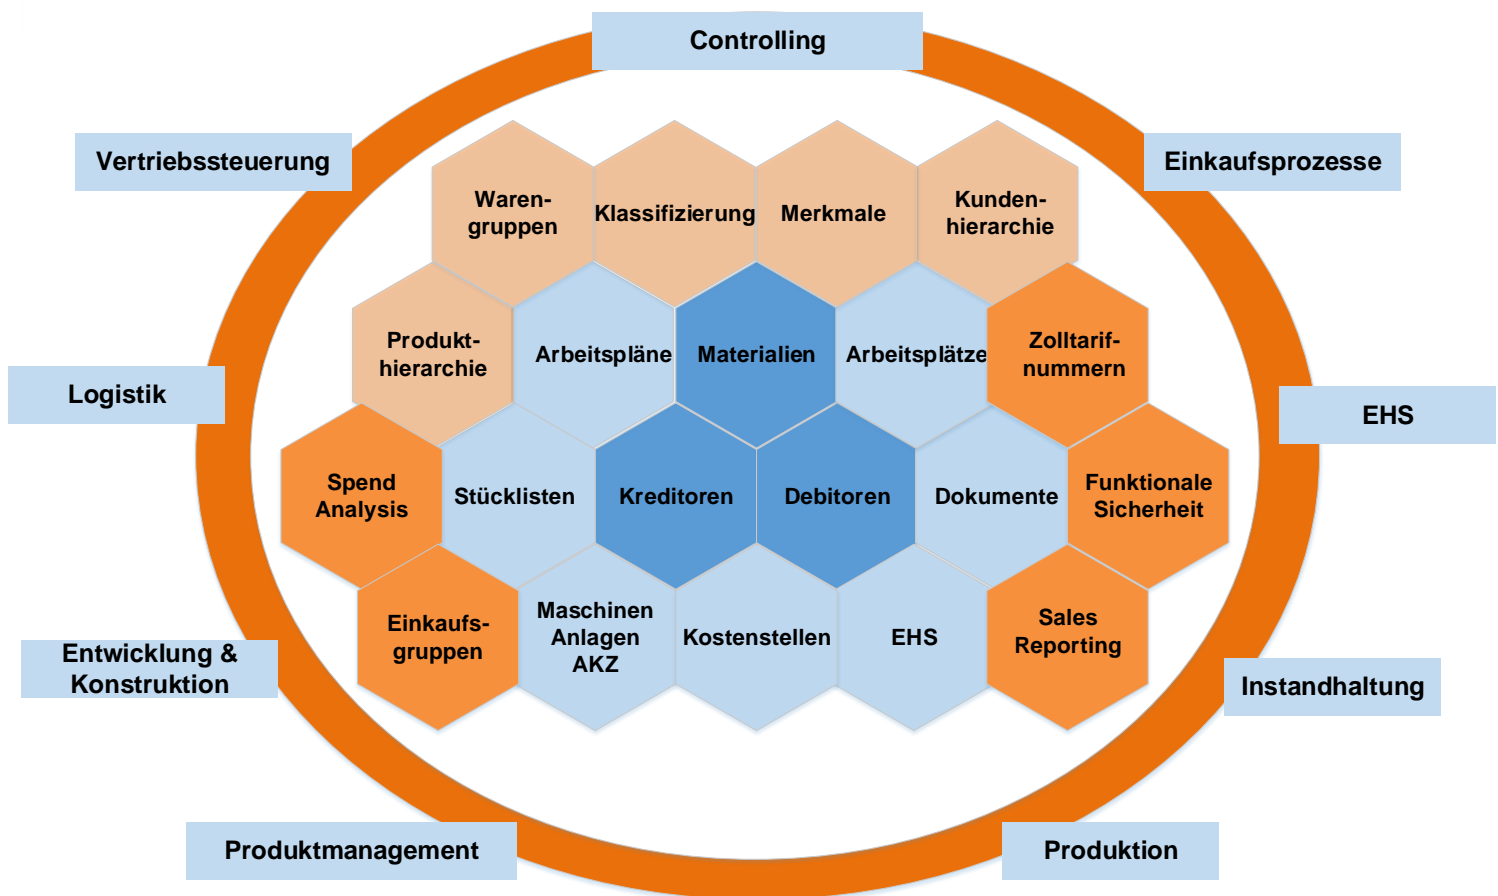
Controlling

Vertriebssteuerung

Einkaufsprozesse

Warengruppen

Klassifizierung

Merkmale

Kundenhierarchie

Produkthierarchie

Arbeitspläne

Materialien

Arbeitsplätze

Zolltarifnummern

Logistik

EHS

Spend Analysis

Stücklisten

Kreditoren

Debitoren

Dokumente

Funktionale Sicherheit

Einkaufsgruppen

Maschinen Anlagen AKZ

Kostenstellen

EHS

Sales Reporting

Entwicklung & Konstruktion

Instandhaltung

Produktmanagement

Produktion